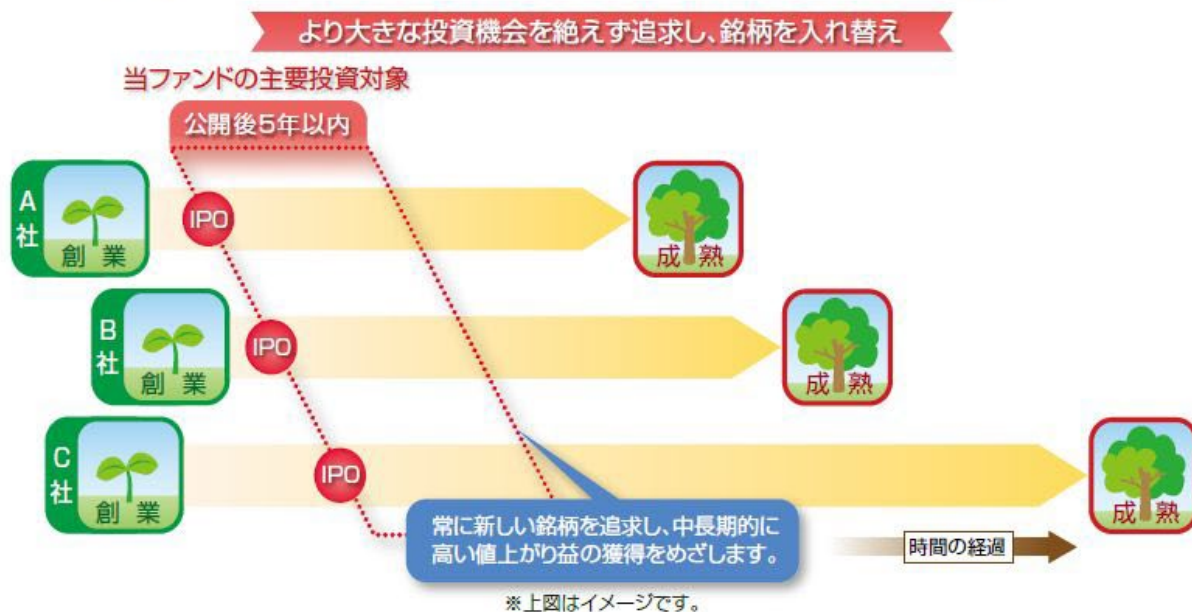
より大きな投資機会を絶えず追求し、銘柄を入れ替え

当ファンドの主要投資対象

公開後5年以内

A社
創業

IPO

成熟

B社
創業

IPO

成熟

C社
創業

IPO

成熟

常に新しい銘柄を追求し、中長期的に高い値上がり益の獲得をめざします。

時間の経過

※上図はイメージです。